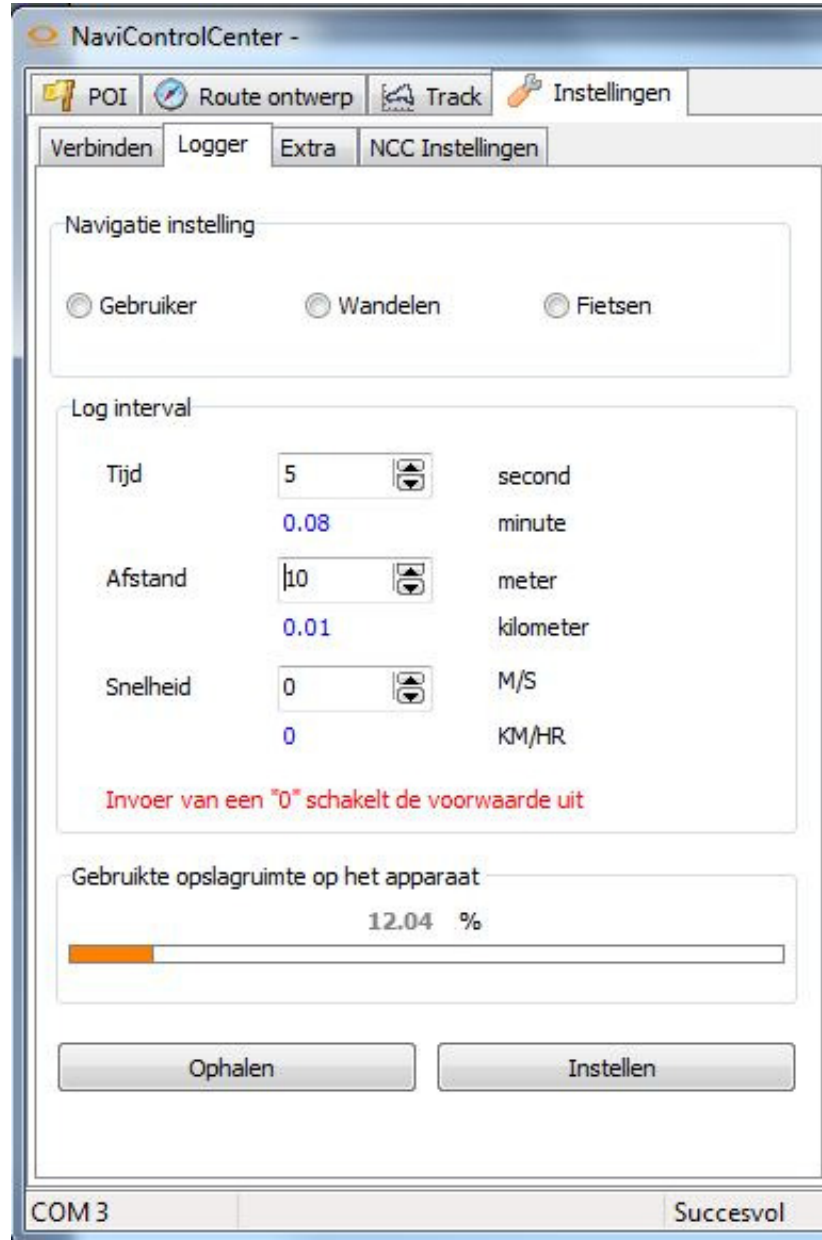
NaviControlCenter -

POI | Route ontwerp | Track | Instellingen

Verbinden | Logger | Extra | NCC Instellingen

Navigatie instelling

Gebruiker Wandelen Fietsen

Log interval

Tijd 5 second
0.08 minute

Afstand 10 meter
0.01 kilometer

Snelheid 0 M/S
0 KM/HR

Invoer van een "0" schakelt de voorwaarde uit

Gebruikte opslagruimte op het apparaat

12.04 %

Ophalen Instellen

COM 3 Succesvol